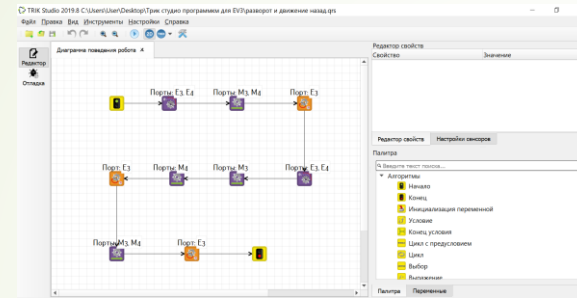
TRIK Studio 2019.8 C:\Users\User\Desktop\Трик студио программ для EV3\разворот и движение назад.qrs

Файл Правка Вид Инструменты Настройки Справка

Редактор
Отладка

Диаграмма поведения робота

Порты: E3, E4
Порты: M3, M4
Порт: E3
Порт: E3
Порты: M4
Порты: M3
Порты: E3, E4
Порты: M3, M4
Порт: E3

Редактор свойств
Свойство
Значение

Редактор свойств
Настройки сенсоров

Палитра
Введите текст поиска...
Алгоритмы
Начало
Конец
Инициализация переменной
Условие
Конец условия
Цикл с предусловием
Цикл
Выбор
Выражение

Палитра
Переменные